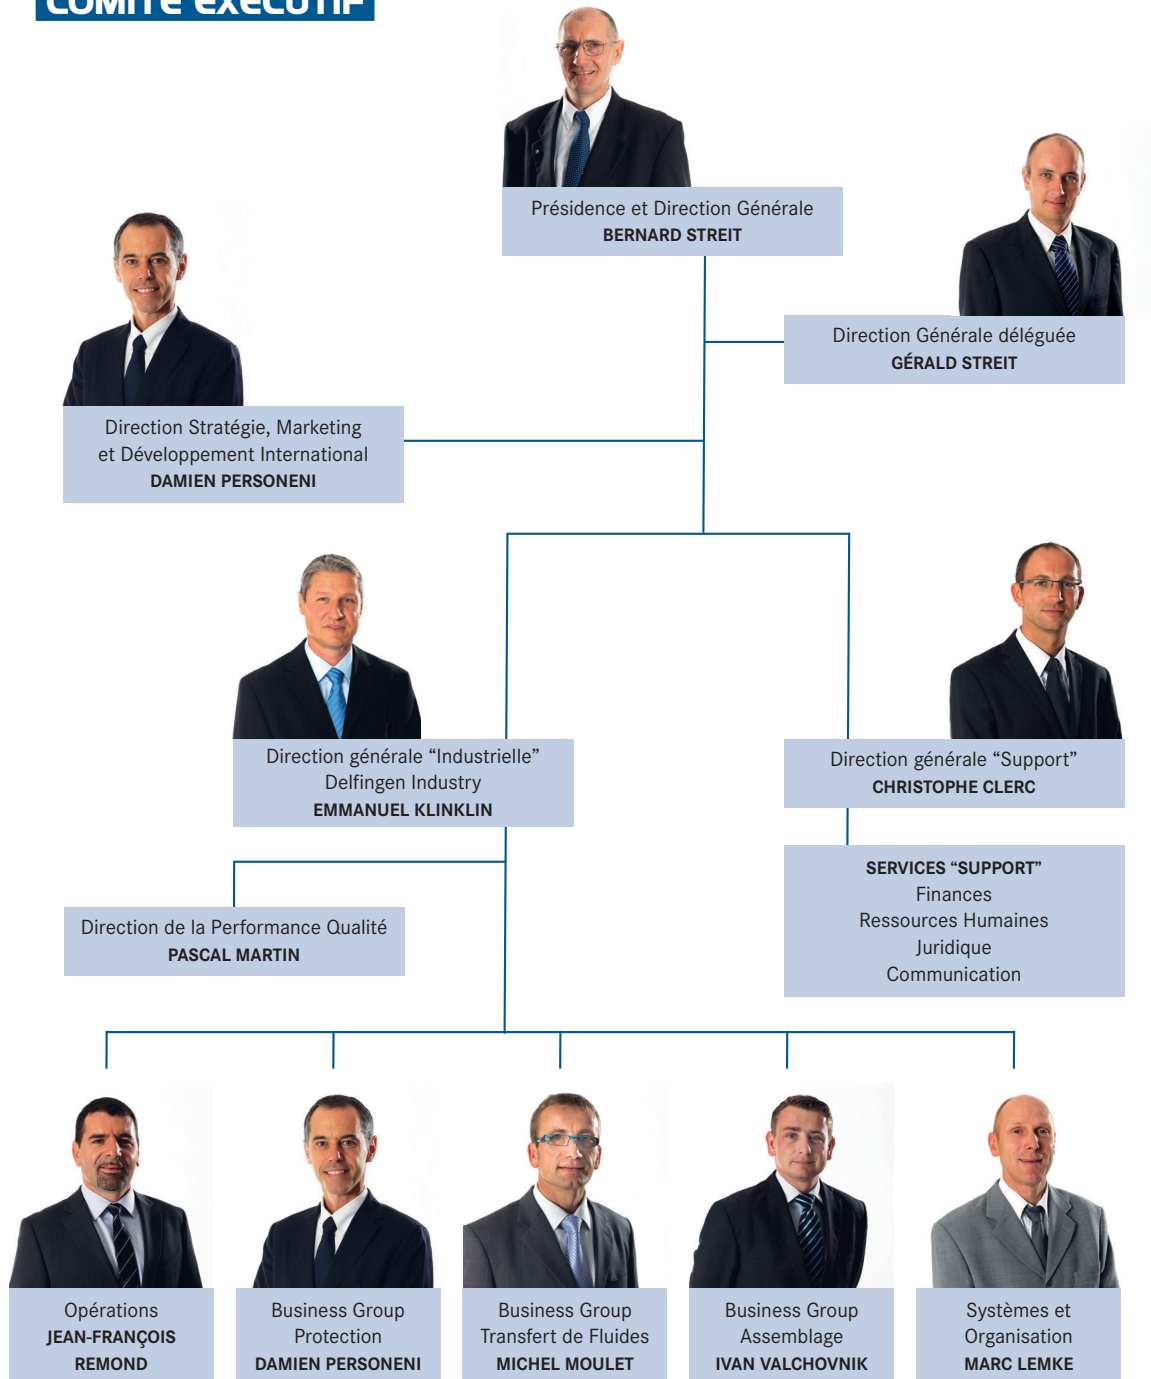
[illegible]

Présidence et Direction Générale
BERNARD STREIT

Direction Générale déléguée
GÉRALD STREIT

Direction Stratégie, Marketing et Développement International
DAMIEN PERSONENI

Direction générale “Industrielle”
Delfingen Industry
EMMANUEL KLINKLIN

Direction générale “Support”
CHRISTOPHE CLERC

SERVICES “SUPPORT”
Finances
Ressources Humaines
Juridique
Communication

Direction de la Performance Qualité
PASCAL MARTIN

Opérations
JEAN-FRANÇOIS REMOND

Business Group
Protection
DAMIEN PERSONENI

Business Group
Transfert de Fluides
MICHEL MOULET

Business Group
Assemblage
IVAN VALCHOVNIK

Systèmes et Organisation
MARC LEMKE